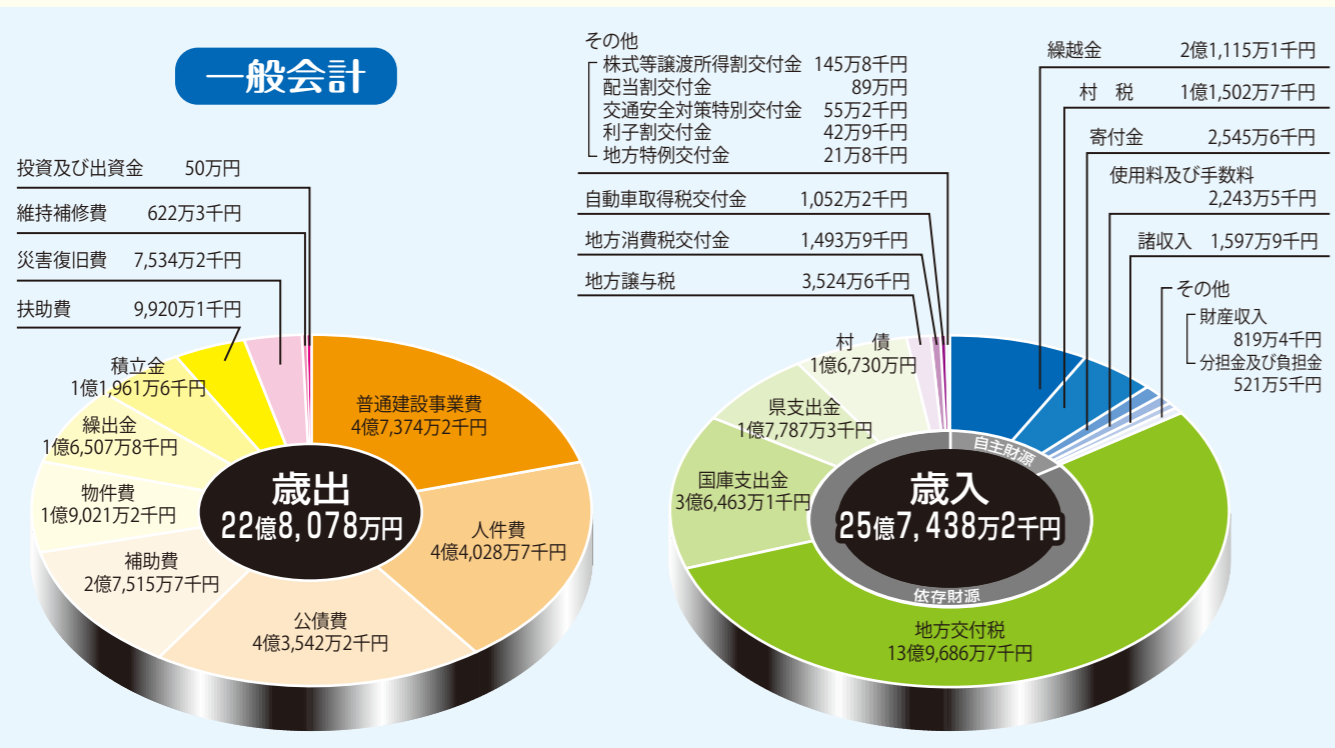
一般会計

投資及び出資金 50万円
維持補修費 622万3千円
災害復旧費 7,534万2千円
扶助費 9,920万1千円
積立金 1億1,961万6千円
繰出金 1億6,507万8千円
物件費 1億9,021万2千円
補助費 2億7,515万7千円
公債費 4億3,542万2千円
人件費 4億4,028万7千円
普通建設事業費 4億7,374万2千円

歳出
22億8,078万円

その他
株式等譲渡所得割交付金 145万8千円
配当割交付金 89万円
交通安全対策特別交付金 55万2千円
利子割交付金 42万9千円
地方特例交付金 21万8千円
自動車取得税交付金 1,052万2千円
地方消費税交付金 1,493万9千円
地方譲与税 3,524万6千円
村債 1億6,730万円
県支出金 1億7,787万3千円
国庫支出金 3億6,463万1千円
地方交付税 13億9,686万7千円

繰越金 2億1,115万1千円
村税 1億1,502万7千円
寄付金 2,545万6千円
使用料及び手数料 2,243万5千円
諸収入 1,597万9千円
その他
財産収入 819万4千円
分担金及び負担金 521万5千円

自主財源
依存財源

歳入
25億7,438万2千円